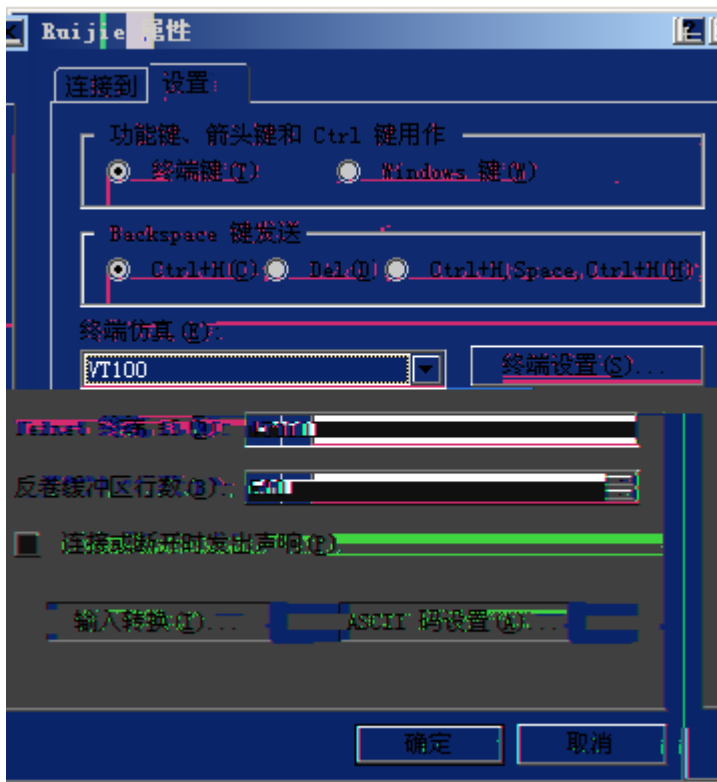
Ruijie 属性

连接到 设置

功能键、箭头键和 Ctrl 键用作

终端键(T) Windows 键(W)

Backspace 键发送

Ctrl+H(C) Del(D) Ctrl+H,Space,Ctrl+H(H)

终端仿真(E):

VT100

终端设置(S)...

Telnet 终端 ID(N): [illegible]

反卷缓冲区行数(B): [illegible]

连接或断开时发出声响(P)

输入转换(I)... ASCII 码设置(A)...

确定 取消